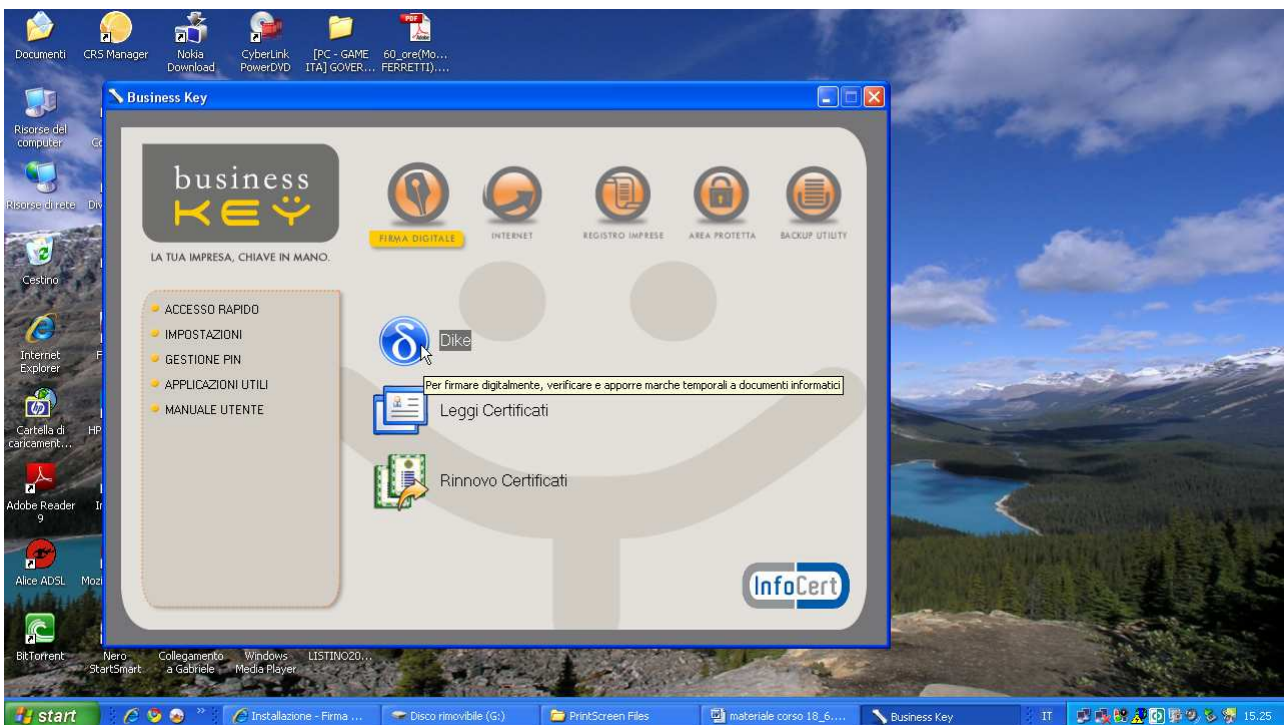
Documenti
CRS Manager
Nokia Download
CyberLink PowerDVD
[PC - GAME ITA] GOVER...
60_ore(Mo... FERRETTI)....
Risorse del computer
Risorse di rete
Cestino
Internet Explorer
Cartella di caricament...
Adobe Reader 9
Alice ADSL
BitTorrent
Nero StartSmart
Collegamento a Gabriele
Windows Media Player
LISTINO20...

Business Key

business
KEY
LA TUA IMPRESA, CHIAVE IN MANO.

FIRMA DIGITALE
INTERNET
REGISTRO IMPRESE
AREA PROTETTA
BACKUP UTILITY

ACCESSO RAPIDO
IMPOSTAZIONI
GESTIONE PIN
APPLICAZIONI UTILI
MANUALE UTENTE

Dike
Per firmare digitalmente, verificare e apporre marche temporali a documenti informatici
Leggi Certificati
Rinnovo Certificati

InfoCert

start
Installazione - Firma ...
Disco rimovibile (G:)
PrintScreen Files
materiale corso 18_6....
Business Key
IT
15.25